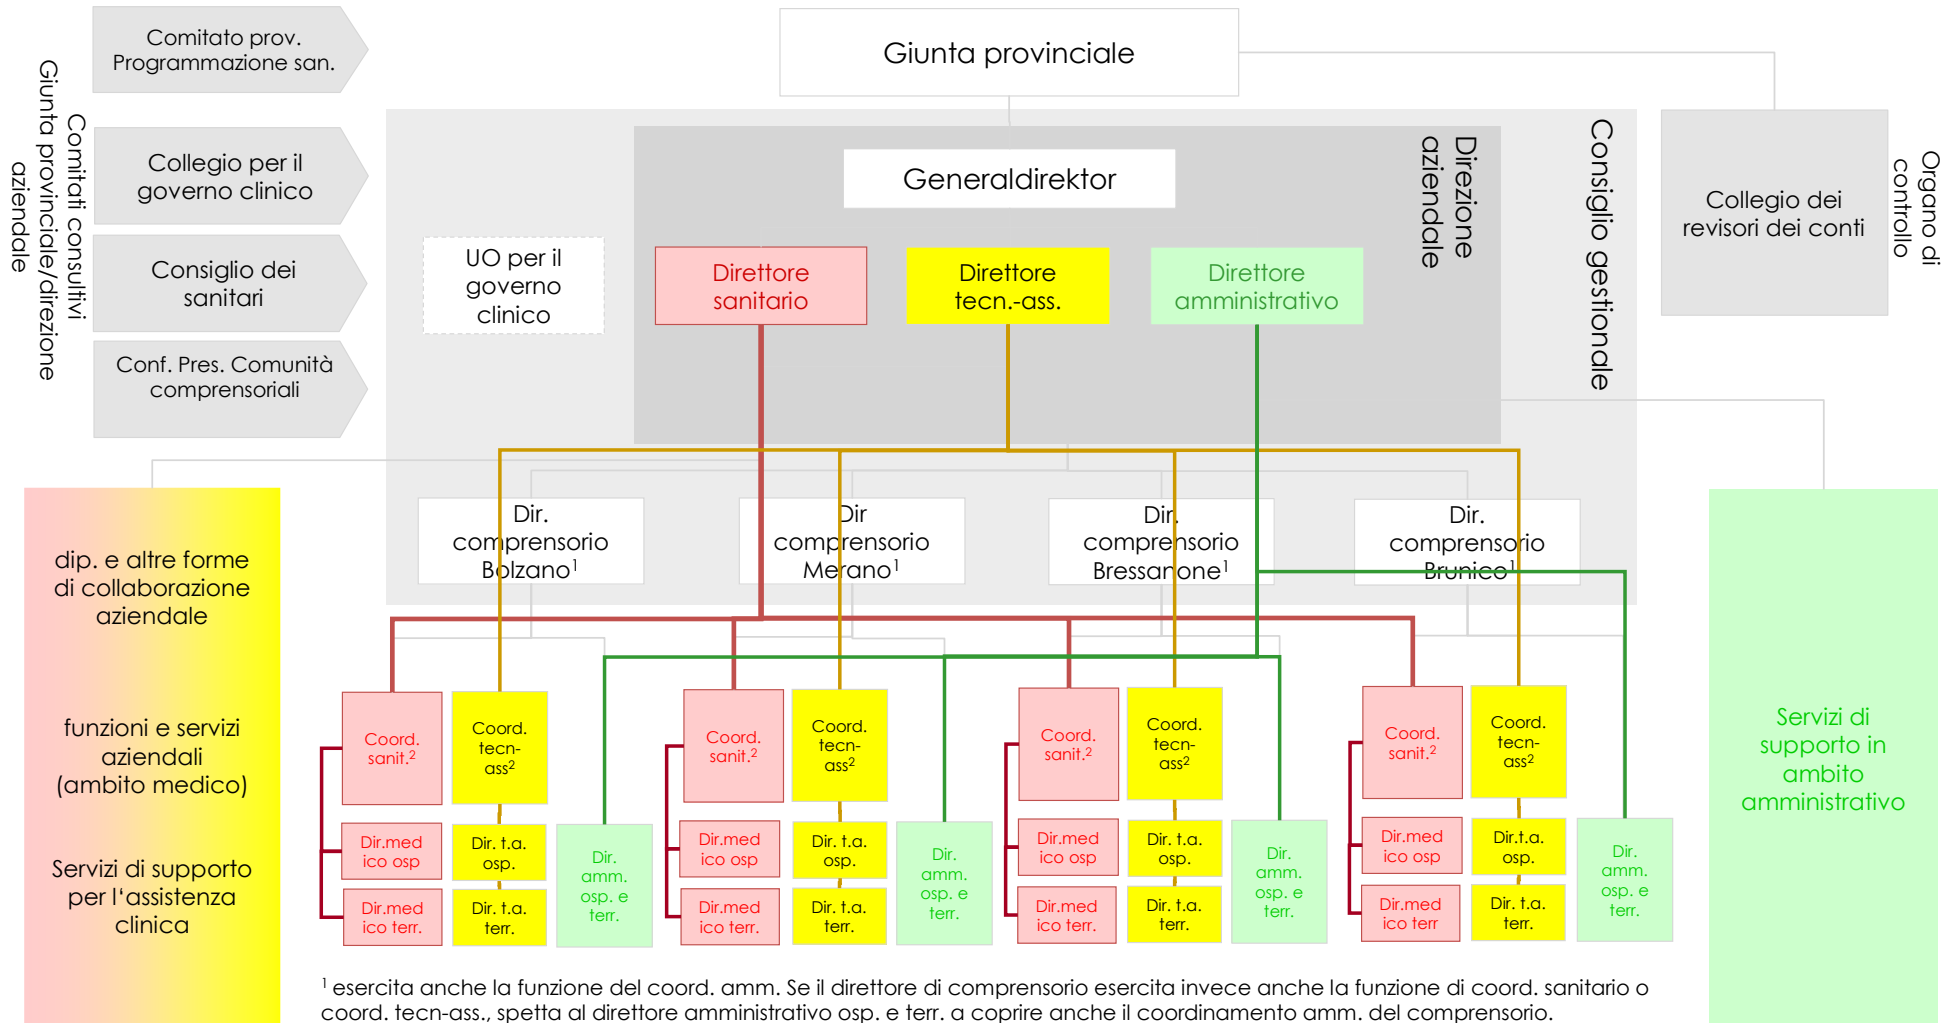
Comitati consultivi Giunta provinciale/direzione aziendale

Comitato prov. Programmazione san.

Collegio per il governo clinico

Consiglio dei sanitari

Conf. Pres. Comunità comprensoriali

Giunta provinciale

Generaldirektor

Direzione aziendale

Consiglio gestionale

Collegio dei revisori dei conti

Organo di controllo

UO per il governo clinico

Direttore sanitario

Direttore tecn.-ass.

Direttore amministrativo

Dir. comprensorio Bolzano$^1$

Dir comprensorio Merano$^1$

Dir. comprensorio Bressanone$^1$

Dir. comprensorio Brunico$^1$

dip. e altre forme di collaborazione aziendale

funzioni e servizi aziendali (ambito medico)

Servizi di supporto per l'assistenza clinica

Coord. sanit.$^2$

Coord. tecn-ass$^2$

Dir.med ico osp

Dir. t.a. osp.

Dir. amm. osp. e terr.

Dir.med ico terr.

Dir. t.a. terr.

Coord. sanit.$^2$

Coord. tecn-ass$^2$

Dir.med ico osp

Dir. t.a. osp.

Dir. amm. osp. e terr.

Dir.med ico terr.

Dir. t.a. terr.

Coord. sanit.$^2$

Coord. tecn-ass$^2$

Dir.med ico osp

Dir. t.a. osp.

Dir. amm. osp. e terr.

Dir.med ico terr.

Dir. t.a. terr.

Coord. sanit.$^2$

Coord. tecn-ass$^2$

Dir.med ico osp

Dir.t.a. osp.

Dir. amm. osp. e terr.

Dir.med ico terr

Dir. t.a. terr.

Servizi di supporto in ambito amministrativo

$^1$ esercita anche la funzione del coord. amm. Se il direttore di comprensorio esercita invece anche la funzione di coord. sanitario o coord. tecn-ass., spetta al direttore amministrativo osp. e terr. a coprire anche il coordinamento amm. del comprensorio.